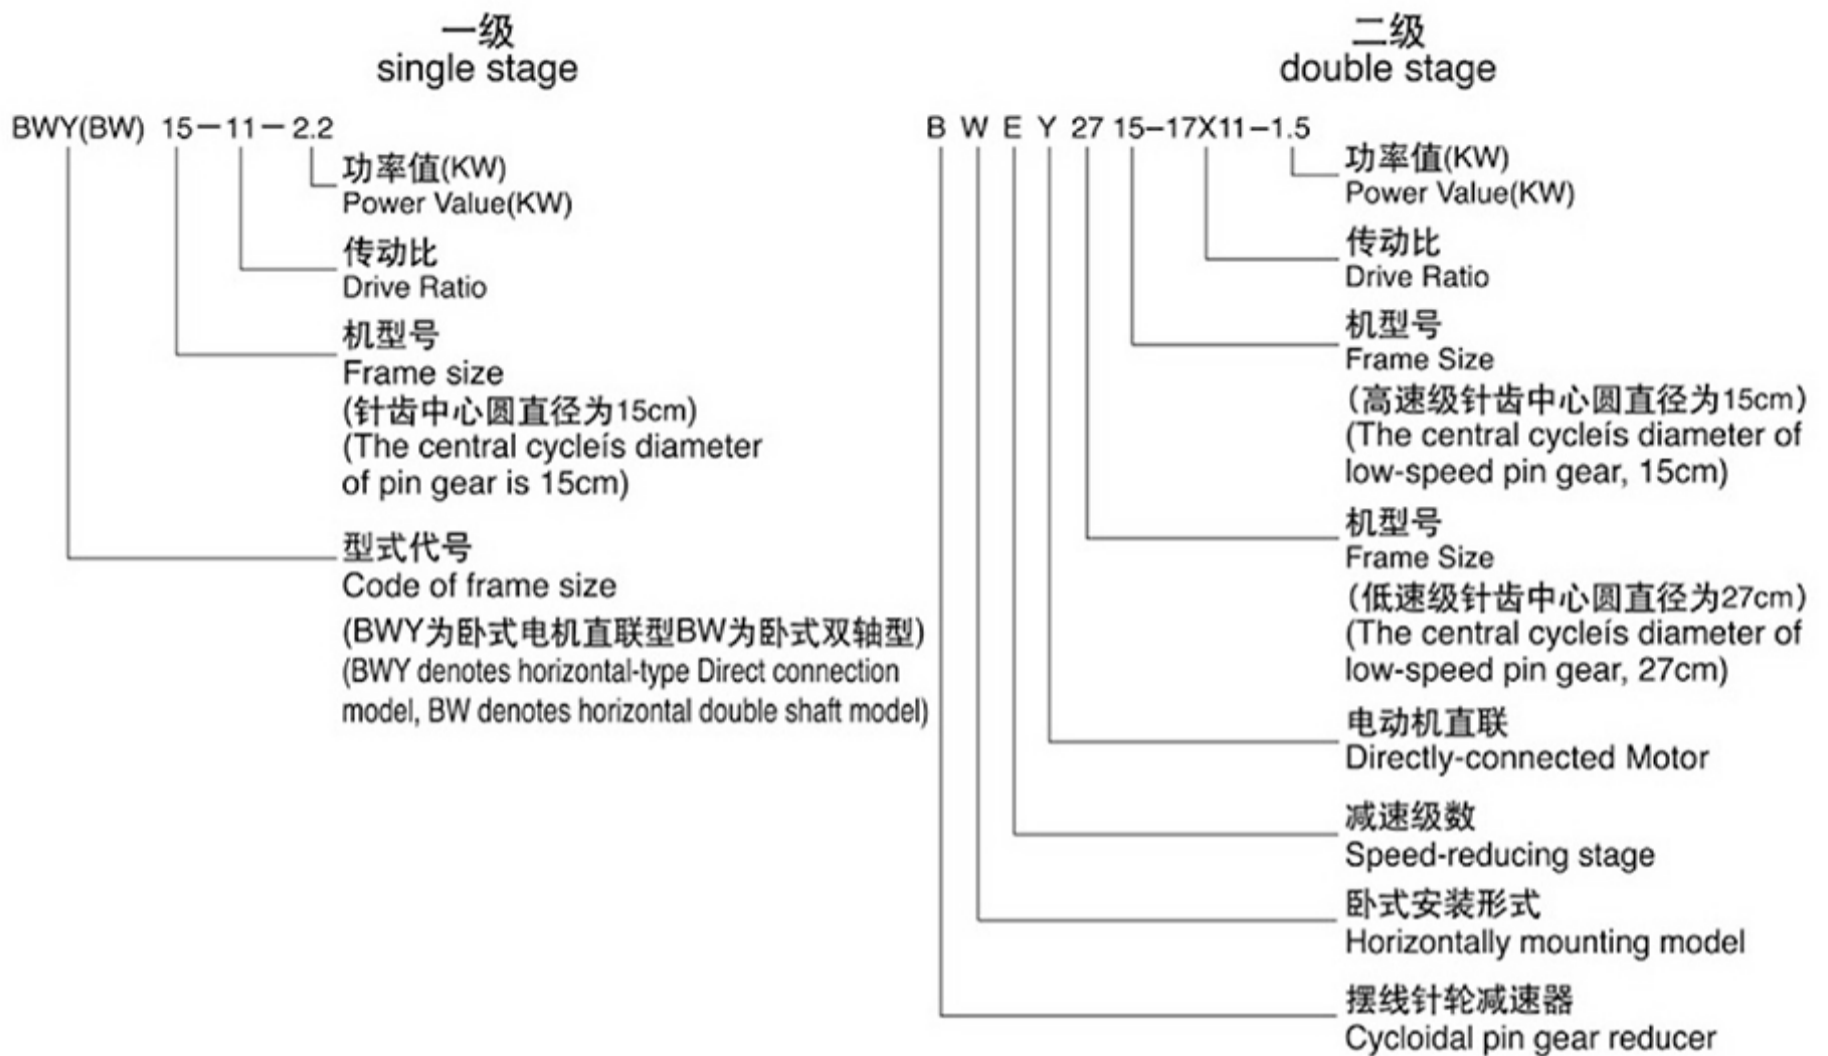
一级
single stage

BWY(BW) 15－11－2.2

功率值(KW)
Power Value(KW)

传动比
Drive Ratio

机型号
Frame size
(针齿中心圆直径为15cm)
(The central cycleís diameter of pin gear is 15cm)

型式代号
Code of frame size
(BWY为卧式电机直联型BW为卧式双轴型)
(BWY denotes horizontal-type Direct connection model, BW denotes horizontal double shaft model)

二级
double stage

B W E Y 27 15−17X11−1.5

功率值(KW)
Power Value(KW)

传动比
Drive Ratio

机型号
Frame Size
(高速级针齿中心圆直径为15cm)
(The central cycleís diameter of low-speed pin gear, 15cm)

机型号
Frame Size
(低速级针齿中心圆直径为27cm)
(The central cycleís diameter of low-speed pin gear, 27cm)

电动机直联
Directly-connected Motor

减速级数
Speed-reducing stage

卧式安装形式
Horizontally mounting model

摆线针轮减速器
Cycloidal pin gear reducer